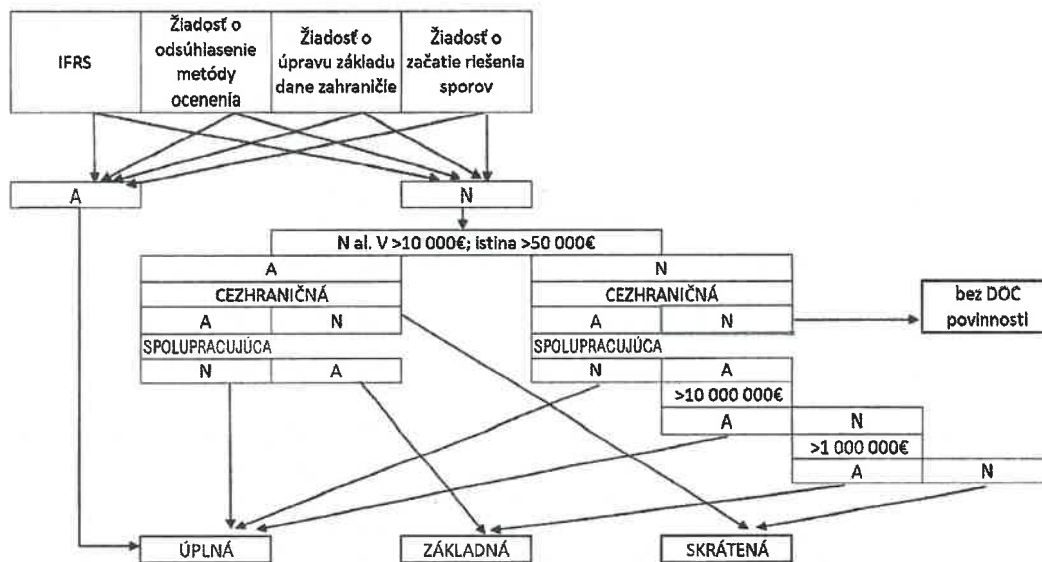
IFRS

Žiadosť o odsúhlasenie metódy ocenenia

Žiadosť o úpravu základu dane zahraničie

Žiadosť o začatie riešenia sporov

A

N

N al. V >10 000€; istina >50 000€

A

CEZHRANIČNÁ

A | N

SPOLUPRACUJÚCA

N | A

N

CEZHRANIČNÁ

A | N

bez DOC povinnosti

SPOLUPRACUJÚCA

N | A

>10 000 000€

A | N

>1 000 000€

A | N

ÚPLNÁ

ZÁKLADNÁ

SKRÁTENÁ